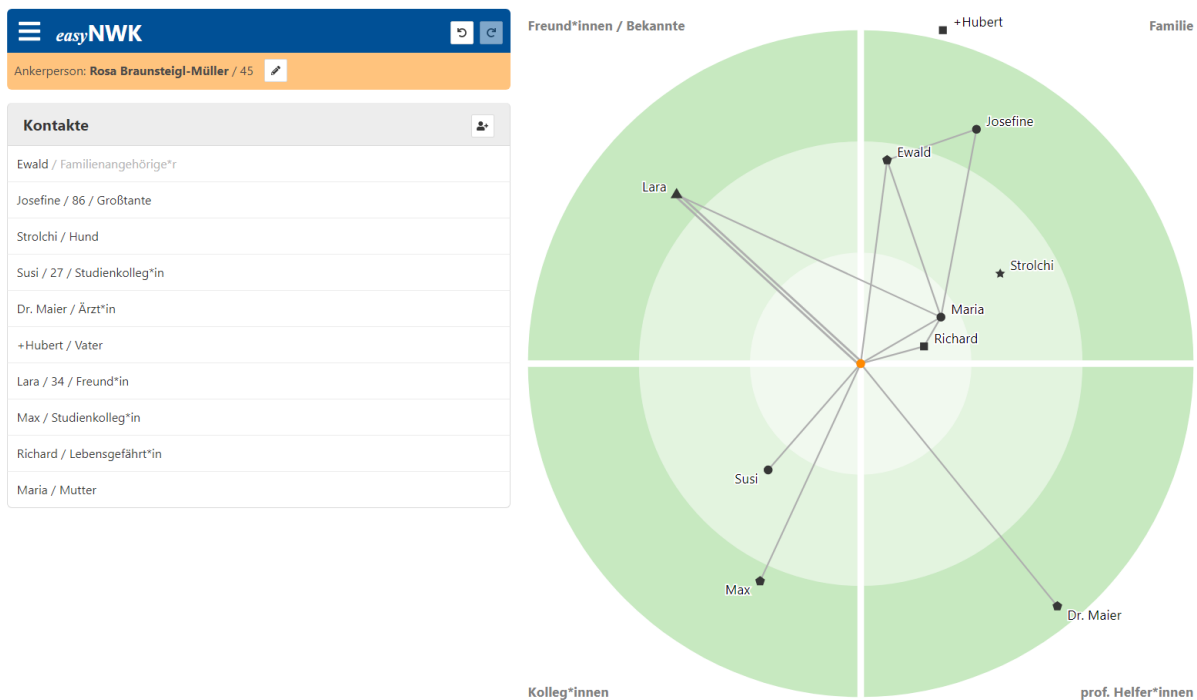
easyNWK

Ankerperson: Rosa Braunsteigl-Müller / 45

Kontakte

Ewald / Familienangehörige*r
Josefine / 86 / Großtante
Strolchi / Hund
Susi / 27 / Studienkolleg*in
Dr. Maier / Ärzt*in
+Hubert / Vater
Lara / 34 / Freund*in
Max / Studienkolleg*in
Richard / Lebensgefährt*in
Maria / Mutter

Freund*innen / Bekannte

+Hubert

Familie

Josefine

Ewald

Lara

Strolchi

Maria

Richard

Susi

Max

Dr. Maier

Kolleg*innen

prof. Helfer*innen